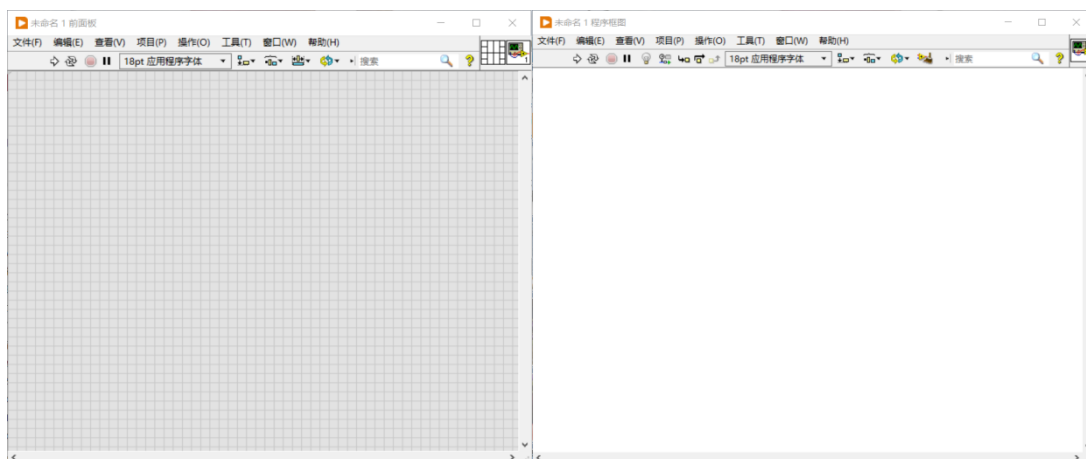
未命名 1 前面板

文件(F) 编辑(E) 查看(V) 项目(P) 操作(O) 工具(T) 窗口(W) 帮助(H)

18pt 应用程序字体

搜索

1

未命名 1 程序框图

文件(F) 编辑(E) 查看(V) 项目(P) 操作(O) 工具(T) 窗口(W) 帮助(H)

18pt 应用程序字体

搜索